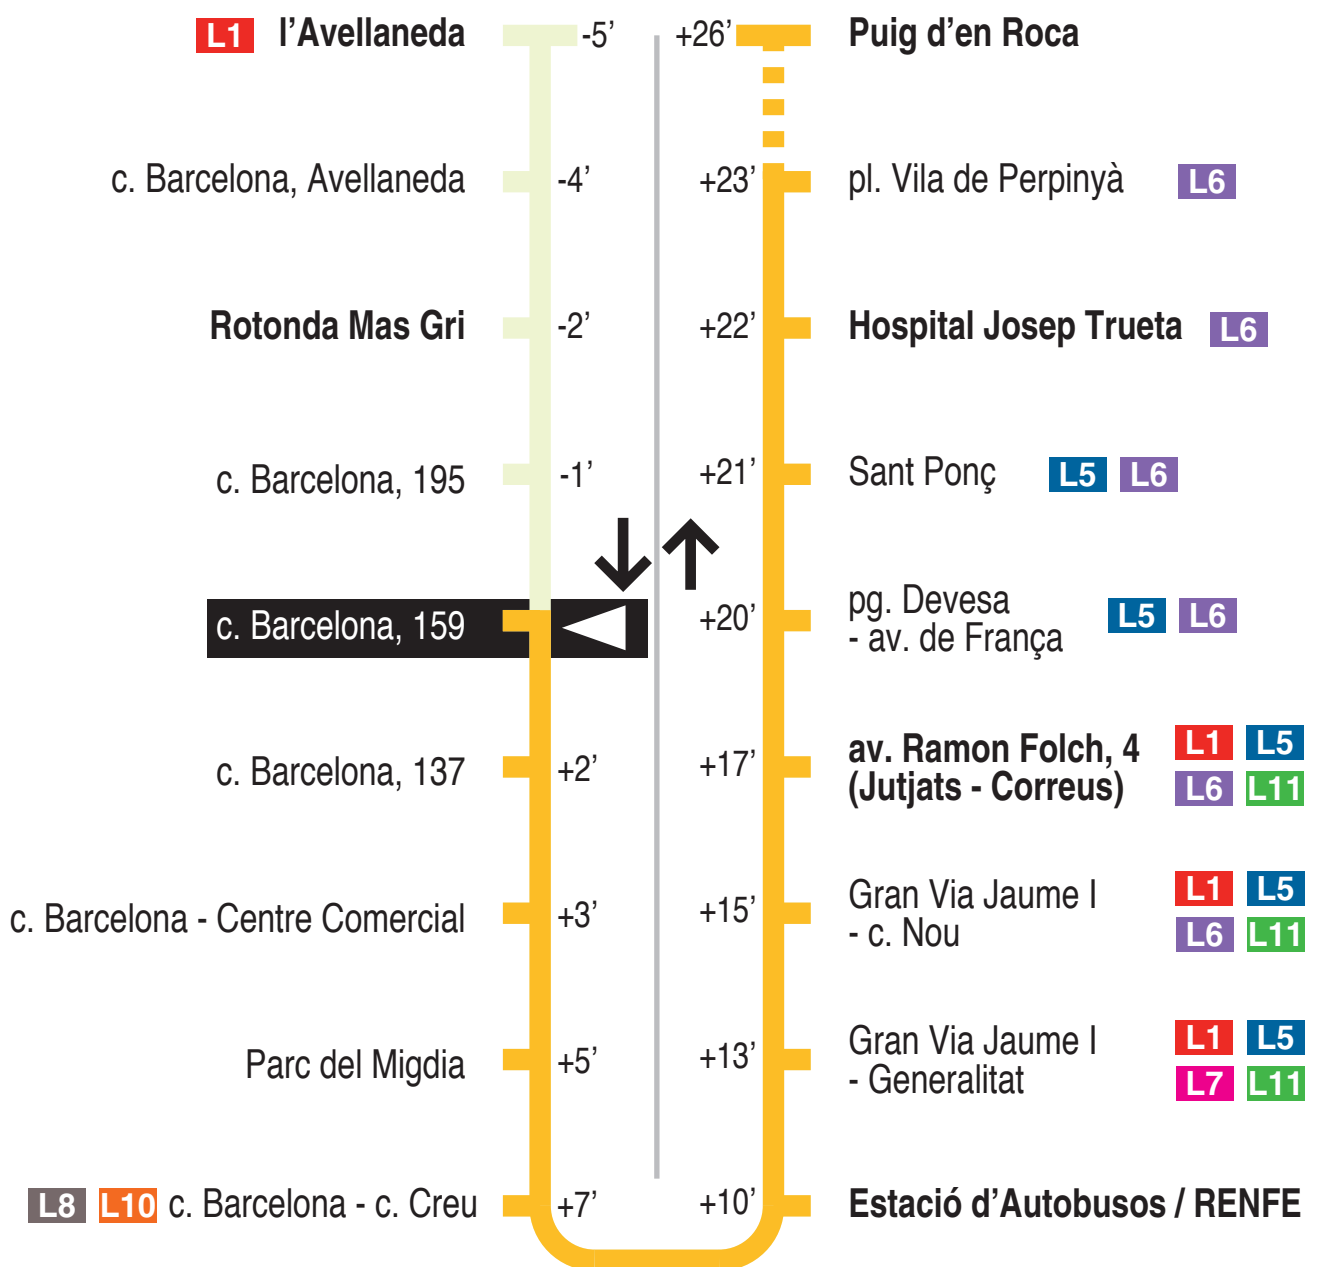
L1 l'Avellaneda -5'

c. Barcelona, Avellaneda -4'

Rotonda Mas Gri -2'

c. Barcelona, 195 -1'

c. Barcelona, 159

c. Barcelona, 137 +2'

c. Barcelona - Centre Comercial +3'

Parc del Migdia +5'

L8 L10 c. Barcelona - c. Creu +7'

+26' Puig d'en Roca

+23' pl. Vila de Perpinyà L6

+22' Hospital Josep Trueta L6

+21' Sant Ponç L5 L6

+20' pg. Devesa - av. de França L5 L6

+17' av. Ramon Folch, 4 (Jutjats - Correus) L1 L5 L6 L11

+15' Gran Via Jaume I - c. Nou L1 L5 L6 L11

+13' Gran Via Jaume I - Generalitat L1 L5 L7 L11

+10' Estació d'Autobusos / RENFE